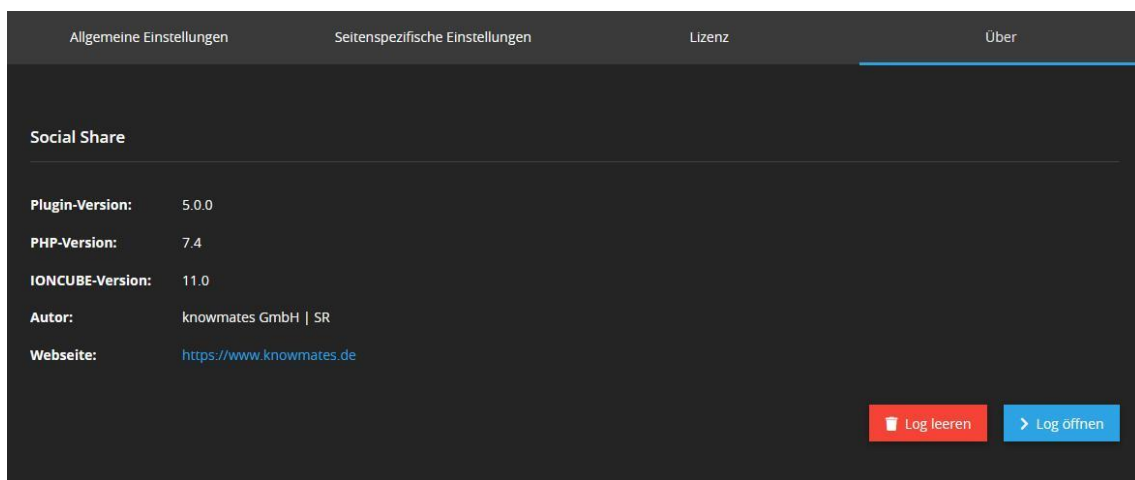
Allgemeine Einstellungen
Seitenspezifische Einstellungen
Lizenz
Über

Social Share

| | |
|---|---|
| Plugin-Version: | 5.0.0 |
| PHP-Version: | 7.4 |
| IONCUBE-Version: | 11.0 |
| Autor: | knowmates GmbH \| SR |
| Webseite: | https://www.knowmates.de |

Log leeren
Log öffnen